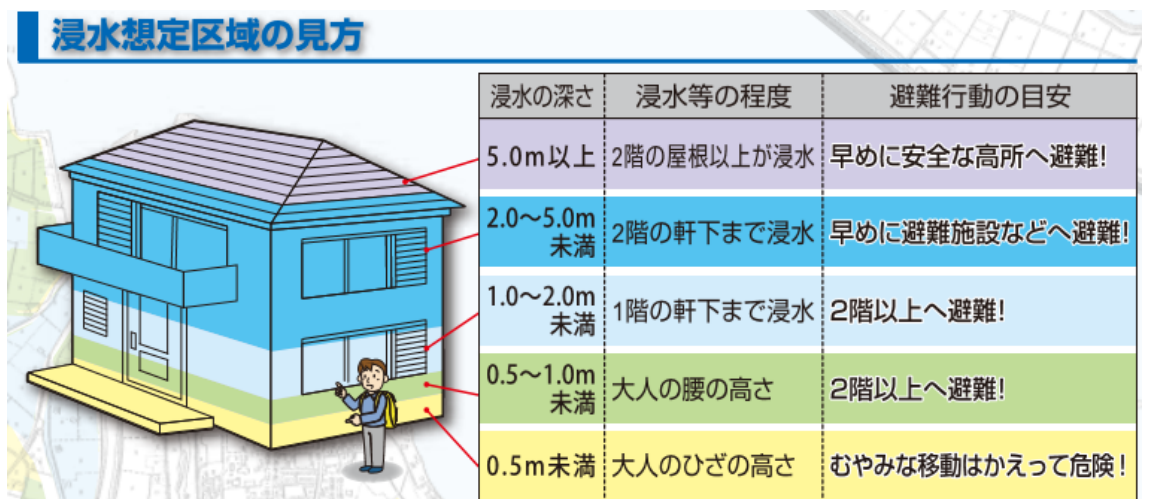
浸水想定区域の見方

| 浸水の深さ | 浸水等の程度 | 避難行動の目安 |
|---|---|---|
| 5.0m以上 | 2階の屋根以上が浸水 | 早めに安全な高所へ避難! |
| 2.0～5.0m未満 | 2階の軒下まで浸水 | 早めに避難施設などへ避難! |
| 1.0～2.0m未満 | 1階の軒下まで浸水 | 2階以上へ避難! |
| 0.5～1.0m未満 | 大人の腰の高さ | 2階以上へ避難! |
| 0.5m未満 | 大人のひざの高さ | むやみな移動はかえって危険! |